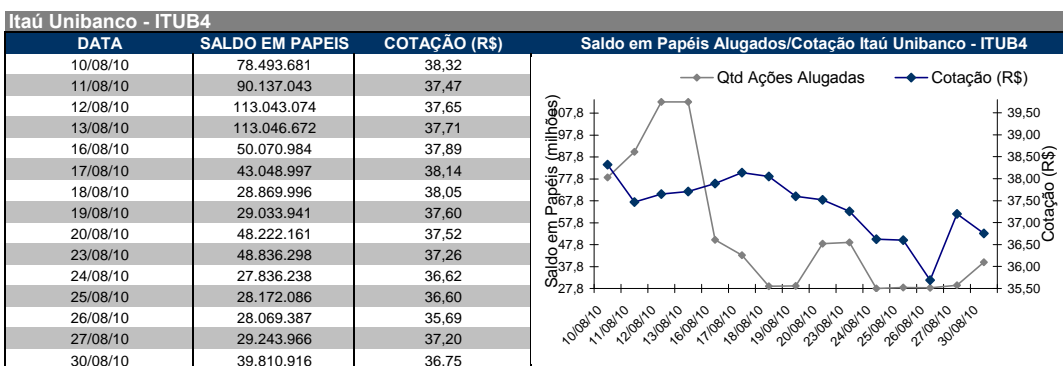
Itaú Unibanco - ITUB4

| DATA | SALDO EM PAPEIS | COTAÇÃO (R$) |
|---|---|---|
| 10/08/10 | 78.493.681 | 38,32 |
| 11/08/10 | 90.137.043 | 37,47 |
| 12/08/10 | 113.043.074 | 37,65 |
| 13/08/10 | 113.046.672 | 37,71 |
| 16/08/10 | 50.070.984 | 37,89 |
| 17/08/10 | 43.048.997 | 38,14 |
| 18/08/10 | 28.869.996 | 38,05 |
| 19/08/10 | 29.033.941 | 37,60 |
| 20/08/10 | 48.222.161 | 37,52 |
| 23/08/10 | 48.836.298 | 37,26 |
| 24/08/10 | 27.836.238 | 36,62 |
| 25/08/10 | 28.172.086 | 36,60 |
| 26/08/10 | 28.069.387 | 35,69 |
| 27/08/10 | 29.243.966 | 37,20 |
| 30/08/10 | 39.810.916 | 36,75 |

Saldo em Papéis Alugados/Cotação Itaú Unibanco - ITUB4

Qtd Ações Alugadas
Cotação (R$)

Saldo em Papéis (milhões)
107,8
97,8
87,8
77,8
67,8
57,8
47,8
37,8
27,8

Cotação (R$)
39,50
39,00
38,50
38,00
37,50
37,00
36,50
36,00
35,50

10/08/10
11/08/10
12/08/10
13/08/10
16/08/10
17/08/10
18/08/10
19/08/10
20/08/10
23/08/10
24/08/10
25/08/10
26/08/10
27/08/10
30/08/10